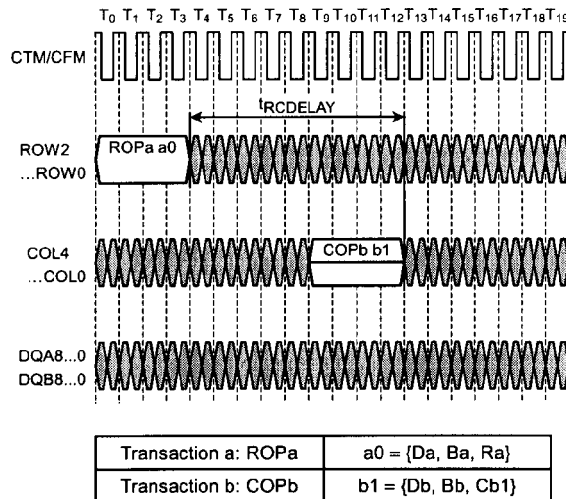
$T_0$ $T_1$ $T_2$ $T_3$ $T_4$ $T_5$ $T_6$ $T_7$ $T_8$ $T_9$ $T_{10}$ $T_{11}$ $T_{12}$ $T_{13}$ $T_{14}$ $T_{15}$ $T_{16}$ $T_{17}$ $T_{18}$ $T_{19}$

CTM/CFM

$t_{RCDELAY}$

ROW2
...ROW0

ROPa a0

COL4
...COL0

COPb b1

DQA8...0
DQB8...0

| Transaction a: ROPa | a0 = {Da, Ba, Ra} |
|---|---|
| Transaction b: COPb | b1 = {Db, Bb, Cb1} |